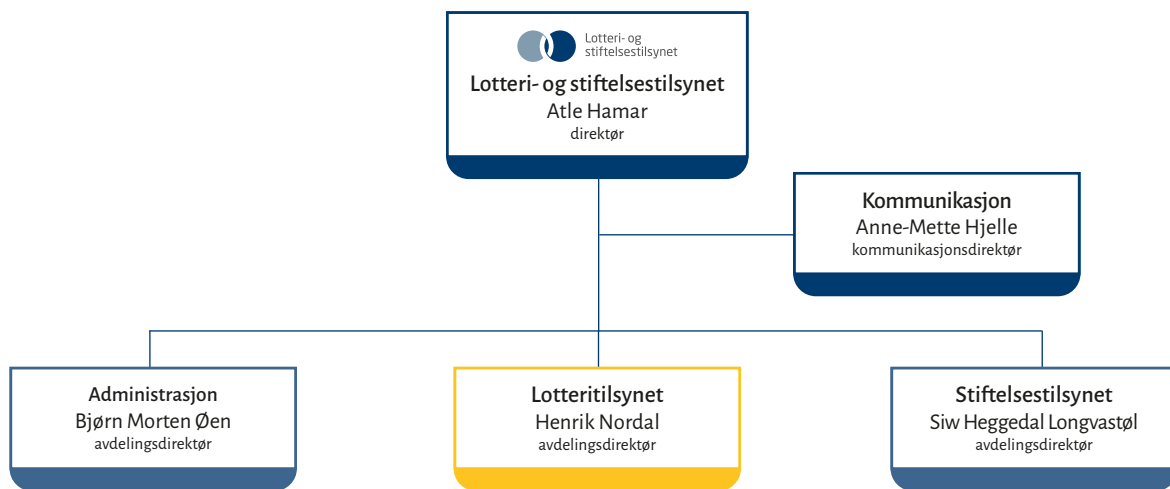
Lotteri- og stiftelsestilsynet

Lotteri- og stiftelsestilsynet
Atle Hamar
direktør

Kommunikasjon
Anne-Mette Hjelle
kommunikasjonsdirektør

Administrasjon
Bjørn Morten Øen
avdelingsdirektør

Lotteritilsynet
Henrik Nordal
avdelingsdirektør

Stiftelsestilsynet
Siw Heggedal Longvastøl
avdelingsdirektør